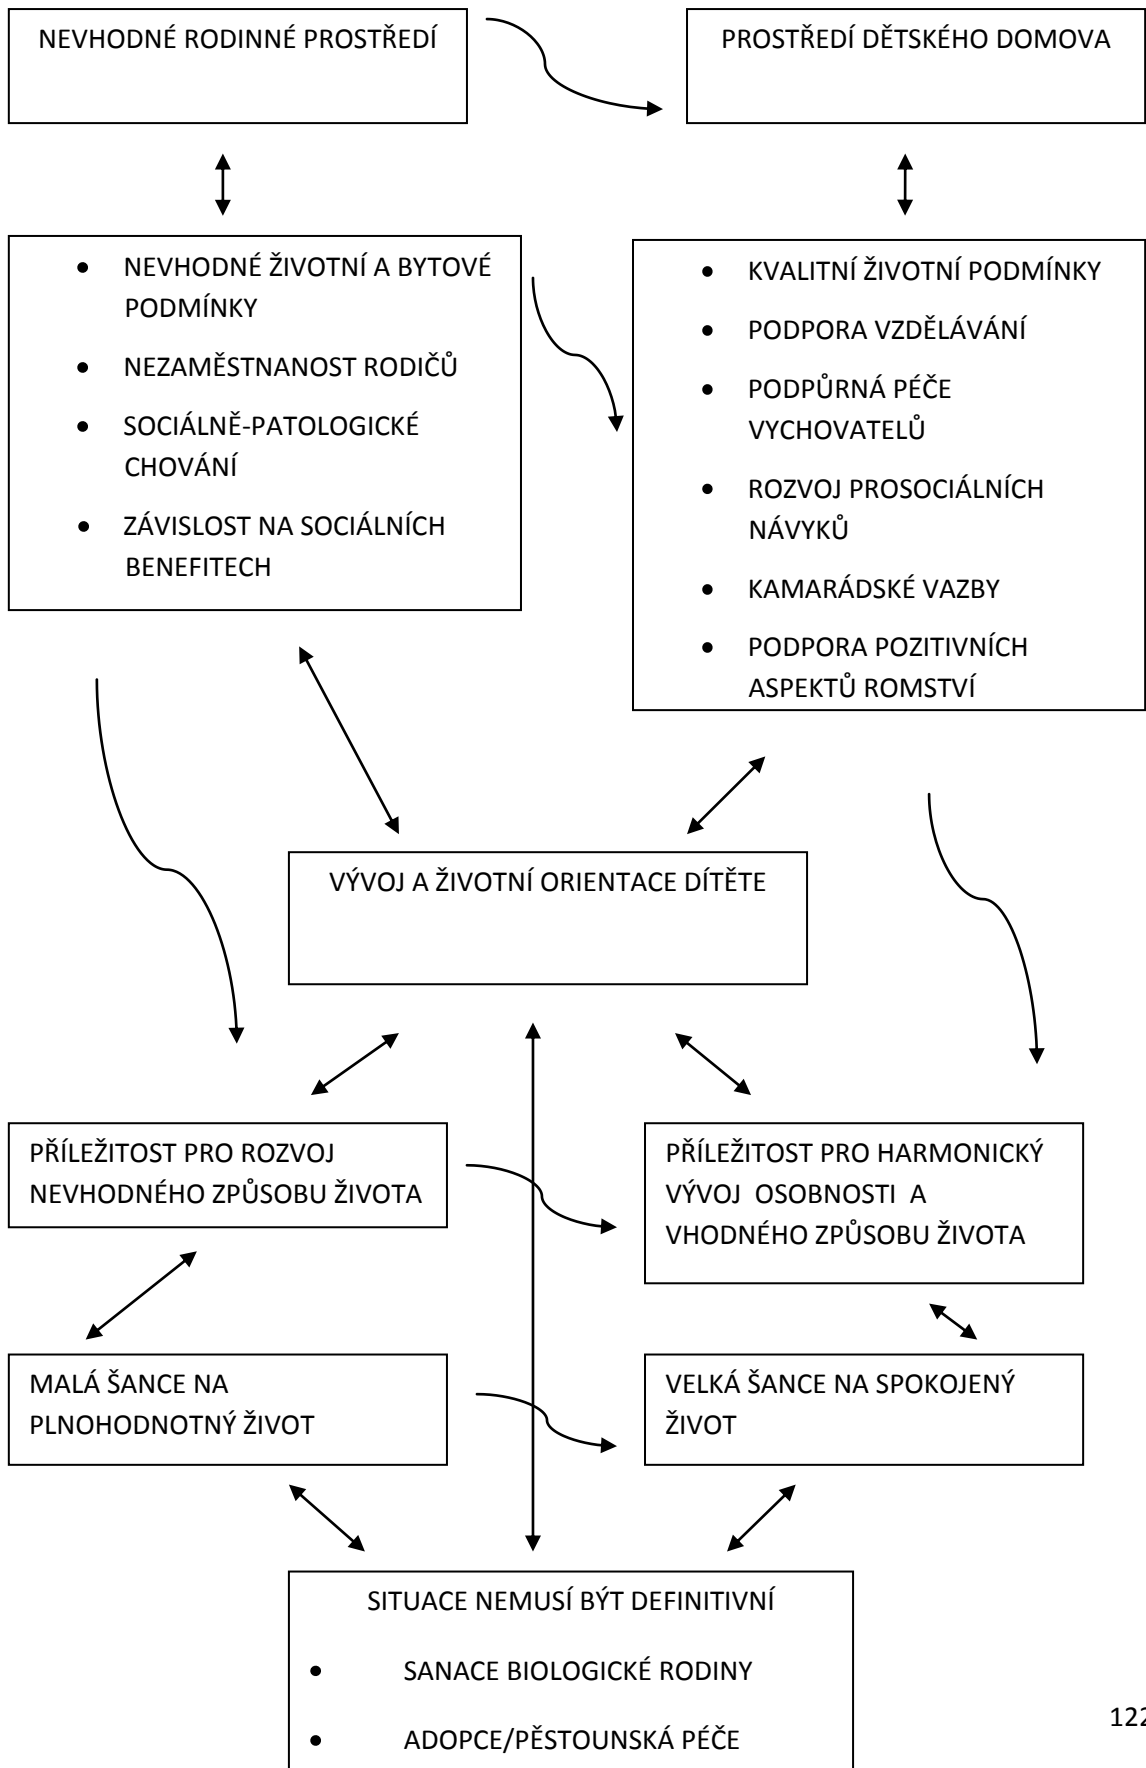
NEVHODNÉ RODINNÉ PROSTŘEDÍ

PROSTŘEDÍ DĚTSKÉHO DOMOVA

- NEVHODNÉ ŽIVOTNÍ A BYTOVÉ PODMÍNKY
- NEZAMĚSTNANOST RODIČŮ
- SOCIÁLNĚ-PATOLOGICKÉ CHOVÁNÍ
- ZÁVISLOST NA SOCIÁLNÍCH BENEFITECH

- KVALITNÍ ŽIVOTNÍ PODMÍNKY
- PODPORA VZDĚLÁVÁNÍ
- PODPŮRNÁ PÉČE VYCHOVATELŮ
- ROZVOJ PROSOCIÁLNÍCH NÁVYKŮ
- KAMARÁDSKÉ VAZBY
- PODPORA POZITIVNÍCH ASPEKTŮ ROMSTVÍ

VÝVOJ A ŽIVOTNÍ ORIENTACE DÍTĚTE

PŘÍLEŽITOST PRO ROZVOJ NEVHODNÉHO ZPŮSOBU ŽIVOTA

PŘÍLEŽITOST PRO HARMONICKÝ VÝVOJ OSOBNOSTI A VHODNÉHO ZPŮSOBU ŽIVOTA

MALÁ ŠANCE NA PLNOHODNOTNÝ ŽIVOT

VELKÁ ŠANCE NA SPOKOJENÝ ŽIVOT

SITUACE NEMUSÍ BÝT DEFINITIVNÍ
- SANACE BIOLOGICKÉ RODINY
- ADOPCE/PĚSTOUNSKÁ PÉČE

122